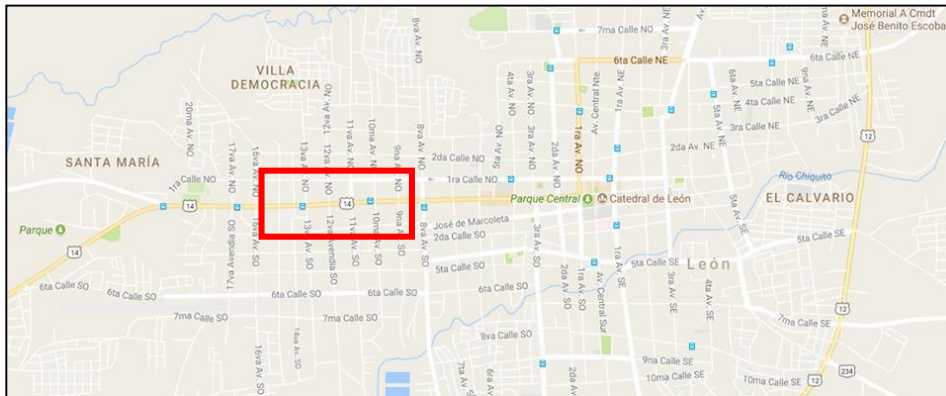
Memorial A Cmdt José Benito Escoba
7ma Calle NO
6ta Calle NE
6ta Calle NE
5ta Calle NE
4ta Calle NE
3ra Calle NE
3ra Calle NE
2da Av. NE
VILLA DEMOCRACIA
SANTA MARÍA
EL CALVARIO
Río Chiquito
20ma Av. NO
17va Av. NO
16va Av. NO
13va Av. NO
12va Av. NO
12va Av. NO
11va Av. NO
10ma Av. NO
9na Av. NO
8va Av. NO
5ta Av. NO
4ta Av. NO
3ra Av. NO
2da Av. NO
1ra Av. NO
Av. Central Nte.
1ra Av. NE
3ra Av. NE
4ta Av. NE
5ta Av. NE
6ta Av. NE
1ra Calle NO
1ra Calle NO
2da Calle NO
Parque Central
Catedral de León
Parque
14
14
14
12
12
234
José de Marcoleta
2da Calle SO
5ta Calle SO
5ta Calle SE
5ta Calle SE
León
17va Avenida SO
16va Av. SO
13va Av. SO
12va Avenida SO
11va Av. SO
10ma Av. SO
9na Av. SO
8va Av. SO
3ra Av. SO
2da Av. SO
1ra Av. SO
Av. Central Sur
3ra Av. SE
4ta Av. SE
5ta Av. SE
6ta Calle SO
6ta Calle SO
6ta Calle SO
6ta Calle SO
6ta Calle SO
7ma Calle SO
7ma Calle SO
7ma Calle SE
8va Calle SO
9na Calle SE
10ma Calle SE
10ma Calle SE
16va Av. SO
14va Av. SO
7ma Av. SO
2da Av. SO